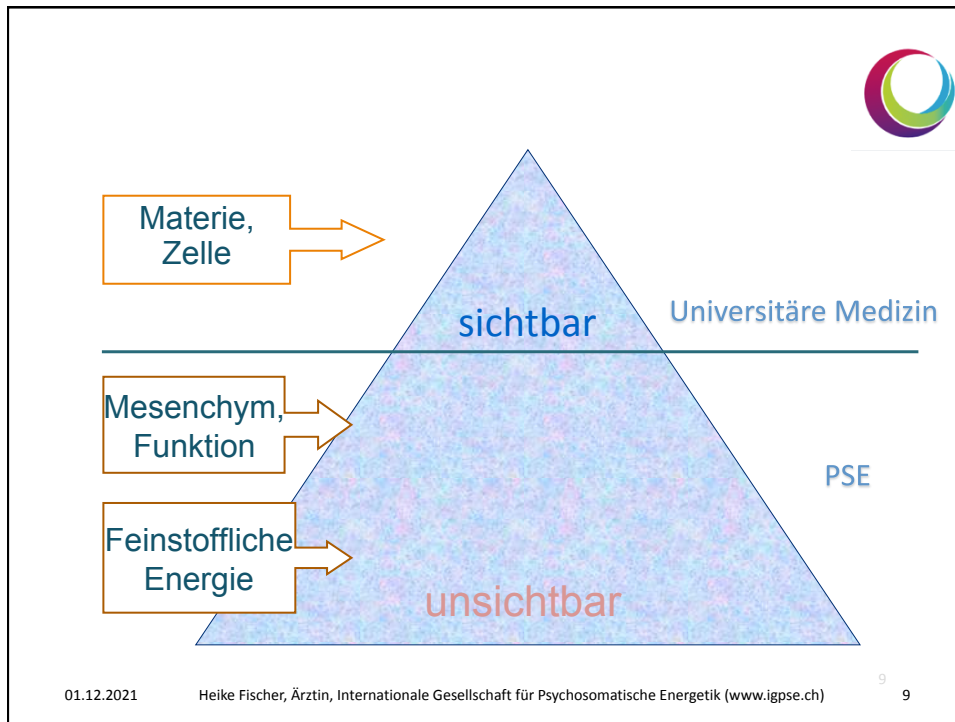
Materie, Zelle

sichtbar

Universitäre Medizin

Mesenchym, Funktion

PSE

Feinstoffliche Energie

unsichtbar

9

01.12.2021 Heike Fischer, Ärztin, Internationale Gesellschaft für Psychosomatische Energetik (www.igpse.ch) 9